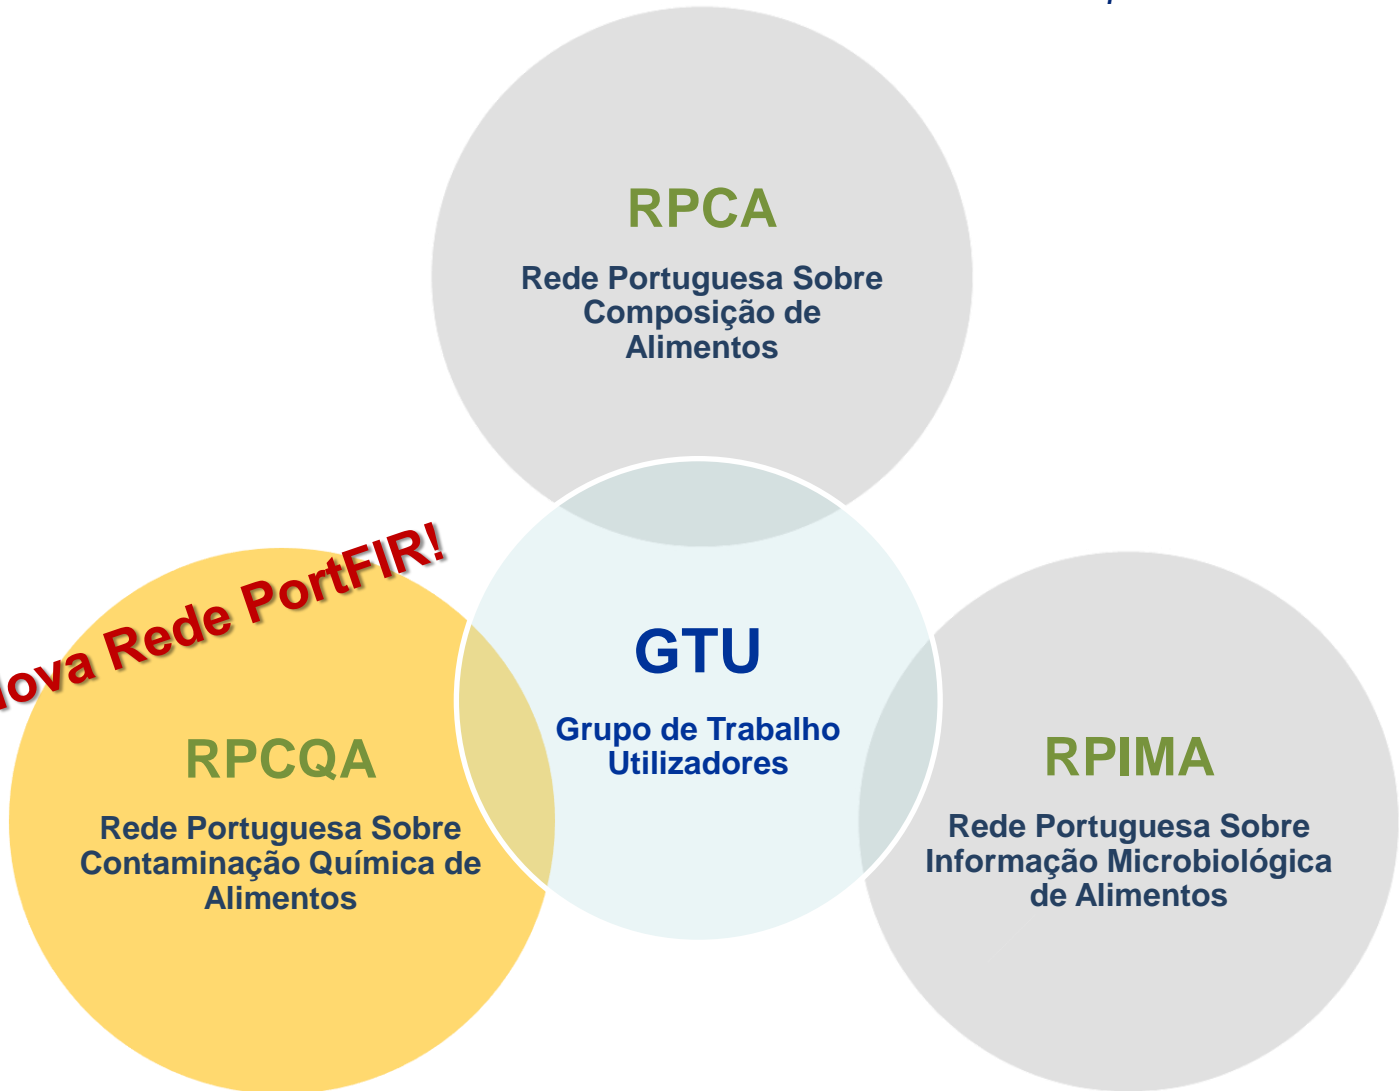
RPCA

Rede Portuguesa Sobre Composição de Alimentos

lova Rede PortFIR!

GTU

Grupo de Trabalho Utilizadores

RPCQA

Rede Portuguesa Sobre Contaminação Química de Alimentos

RPIMA

Rede Portuguesa Sobre Informação Microbiológica de Alimentos